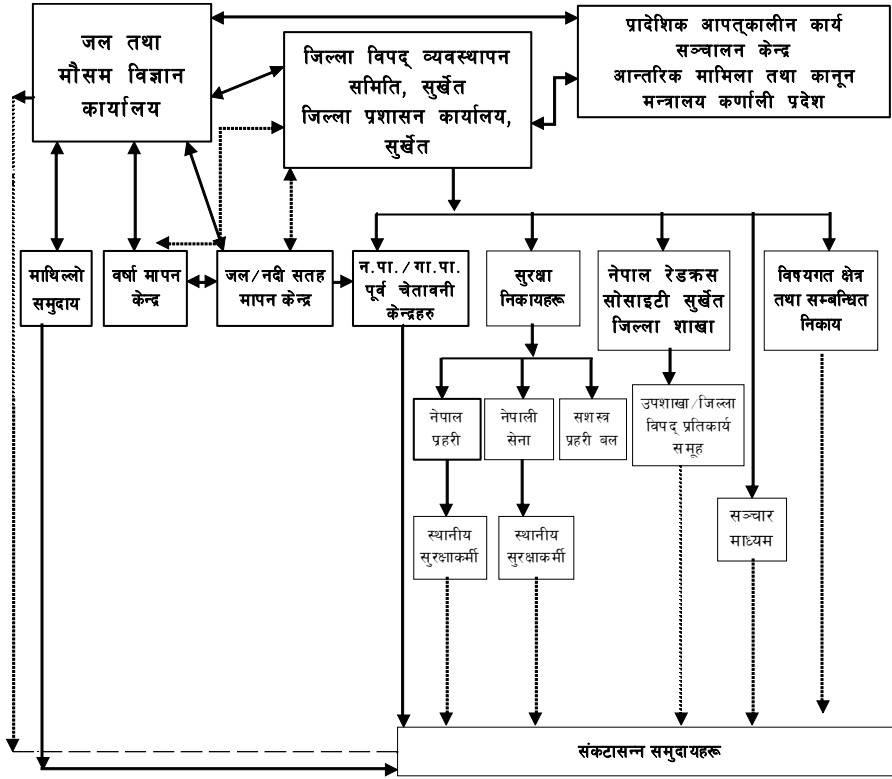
जल तथा मौसम विज्ञान कार्यालय

जिल्ला विपद् व्यवस्थापन समिति, सुर्खेत
जिल्ला प्रशासन कार्यालय, सुर्खेत

प्रादेशिक आपत्कालीन कार्य सञ्चालन केन्द्र
आन्तरिक मामिला तथा कानून मन्त्रालय कर्णाली प्रदेश

माथिल्लो समुदाय

वर्षा मापन केन्द्र

जल/नदी सतह मापन केन्द्र

न.पा./गा.पा. पूर्व चेतावनी केन्द्रहरु

सुरक्षा निकायहरू

नेपाल रेडक्रस सोसाइटी सुर्खेत जिल्ला शाखा

विषयगत क्षेत्र तथा सम्बन्धित निकाय

नेपाल प्रहरी

नेपाली सेना

सशस्त्र प्रहरी बल

उपशाखा/जिल्ला विपद् प्रतिकार्य समूह

स्थानीय सुरक्षाकर्मी

स्थानीय सुरक्षाकर्मी

सञ्चार माध्यम

संकटासन्न समुदायहरू